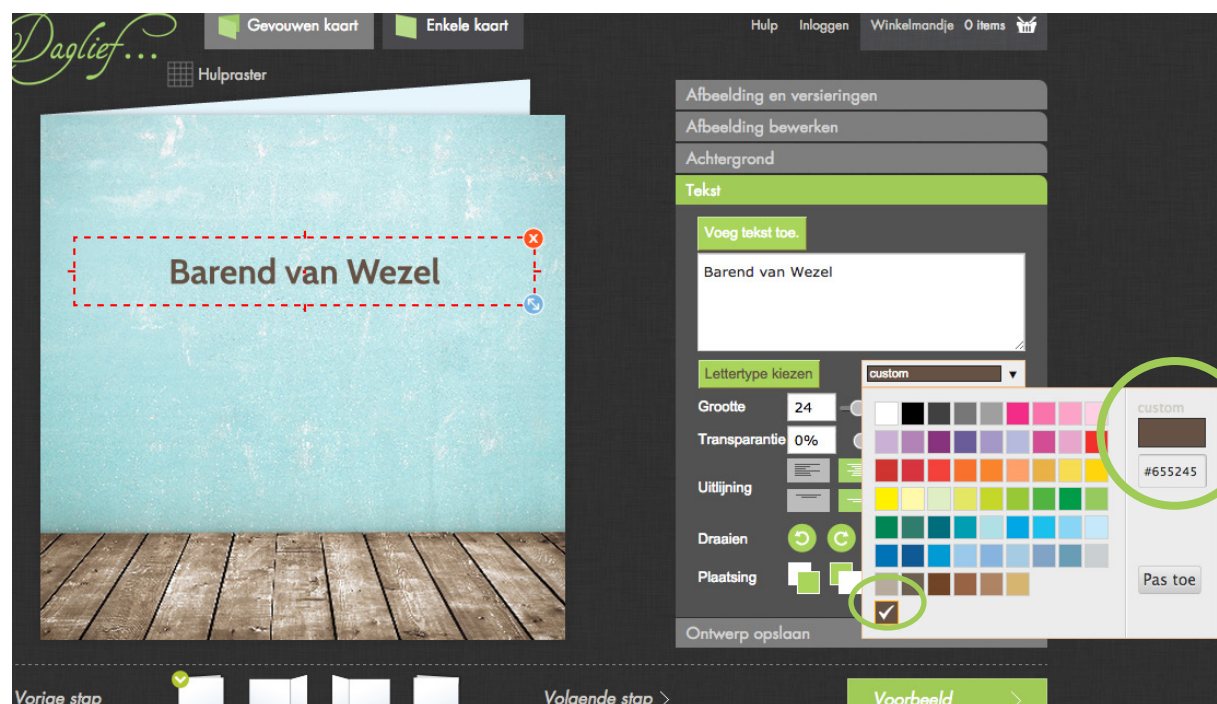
Daglief...

Gevouwen kaart
Enkele kaart

Hulp
Inloggen
Winkelmandje 0 items

Hulpraster

Barend van Wezel

Afbeelding en versieringen
Afbeelding bewerken
Achtergrond
Tekst

Voeg tekst toe.

Barend van Wezel

Lettertype kiezen
custom

Grootte 24
Transparantie 0%
Uitlijning
Draaien
Plaatsing

custom
#655245
Pas toe

Ontwerp opslaan

Vorige stap
Volgende stap >
Voorbeeld